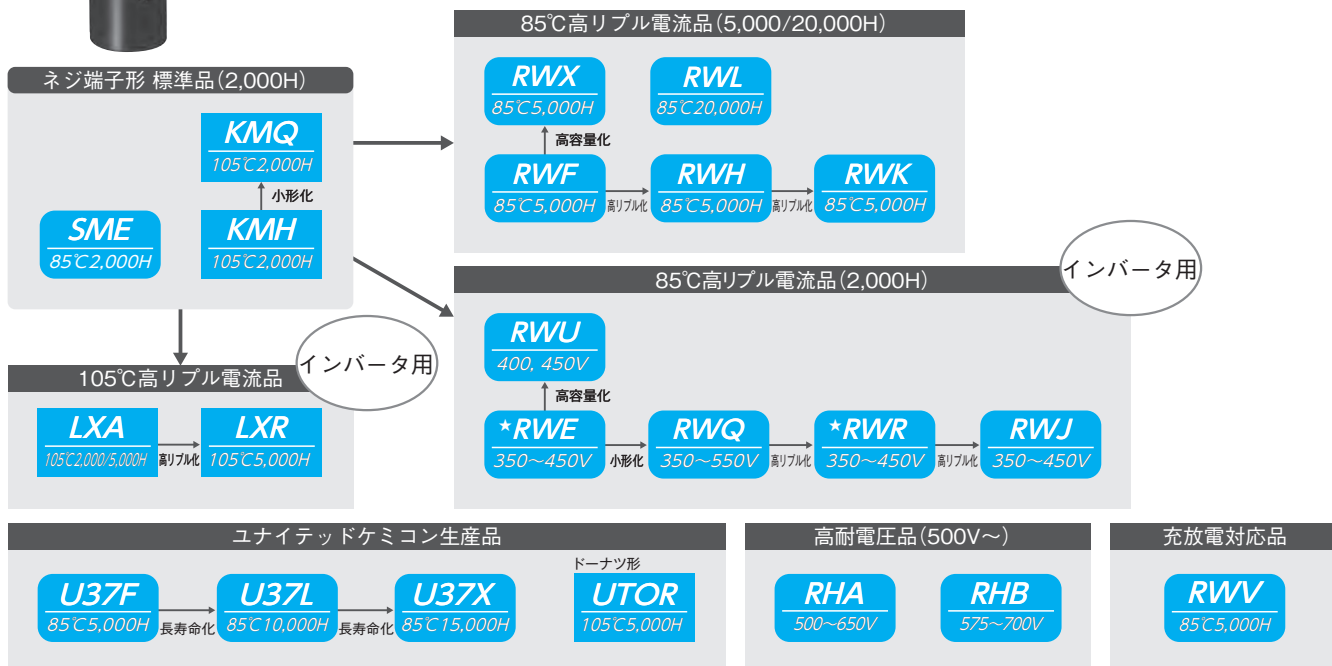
ネジ端子形 標準品(2,000H)

KMQ
105℃2,000H

小形化

SME
85℃2,000H

KMH
105℃2,000H

85℃高リプル電流品(5,000/20,000H)

RWX
85℃5,000H

RWL
85℃20,000H

高容量化

RWF
85℃5,000H

高リプル化

RWH
85℃5,000H

高リプル化

RWK
85℃5,000H

インバータ用

85℃高リプル電流品(2,000H)

RWU
400, 450V

高容量化

★RWE
350～450V

小形化

RWQ
350～550V

高リプル化

★RWR
350～450V

高リプル化

RWJ
350～450V

インバータ用

105℃高リプル電流品

LXA
105℃2,000/5,000H

高リプル化

LXR
105℃5,000H

ユナイテッドケミコン生産品

U37F
85℃5,000H

長寿命化

U37L
85℃10,000H

長寿命化

U37X
85℃15,000H

ドーナツ形

UTOR
105℃5,000H

高耐電圧品(500V～)

RHA
500～650V

RHB
575～700V

充放電対応品

RWV
85℃5,000H